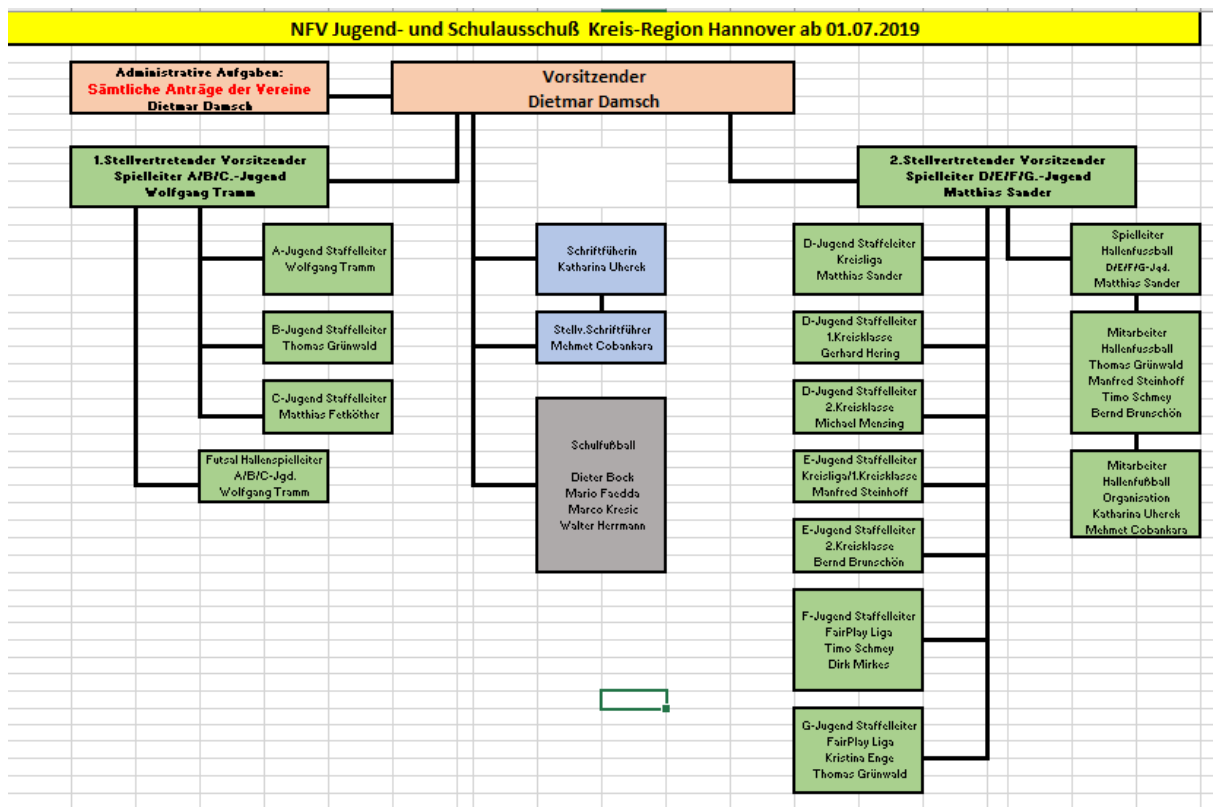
NFV Jugend- und Schulausschuß Kreis-Region Hannover ab 01.07.2019

Administrative Aufgaben:
Sämtliche Anträge der Vereine
Dietmar Damsch

Vorsitzender
Dietmar Damsch

1.Stellvertretender Vorsitzender
Spielleiter A/B/C.-Jugend
Wolfgang Tramm

2.Stellvertretender Vorsitzender
Spielleiter D/E/F/G.-Jugend
Matthias Sander

A-Jugend Staffelleiter
Wolfgang Tramm

B-Jugend Staffelleiter
Thomas Grünwald

C-Jugend Staffelleiter
Matthias Fetköther

Futsal Hallenspielleiter
A/B/C-Jgd.
Wolfgang Tramm

Schriftfüherin
Katharina Uherek

Stellv.Schriftführer
Mehmet Cobankara

Schulfußball

Dieter Bock
Mario Faedda
Marco Kresic
Walter Herrmann

D-Jugend Staffelleiter
Kreisliga
Matthias Sander

D-Jugend Staffelleiter
1.Kreisklasse
Gerhard Hering

D-Jugend Staffelleiter
2.Kreisklasse
Michael Mensing

E-Jugend Staffelleiter
Kreisliga/1.Kreisklasse
Manfred Steinhoff

E-Jugend Staffelleiter
2.Kreisklasse
Bernd Brunschön

F-Jugend Staffelleiter
FairPlay Liga
Timo Schmey
Dirk Mirkes

G-Jugend Staffelleiter
FairPlay Liga
Kristina Enge
Thomas Grünwald

Spielleiter
Hallenfussball
D/E/F/G-Jgd.
Matthias Sander

Mitarbeiter
Hallenfussball
Thomas Grünwald
Manfred Steinhoff
Timo Schmey
Bernd Brunschön

Mitarbeiter
Hallenfußball
Organisation
Katharina Uherek
Mehmet Cobankara